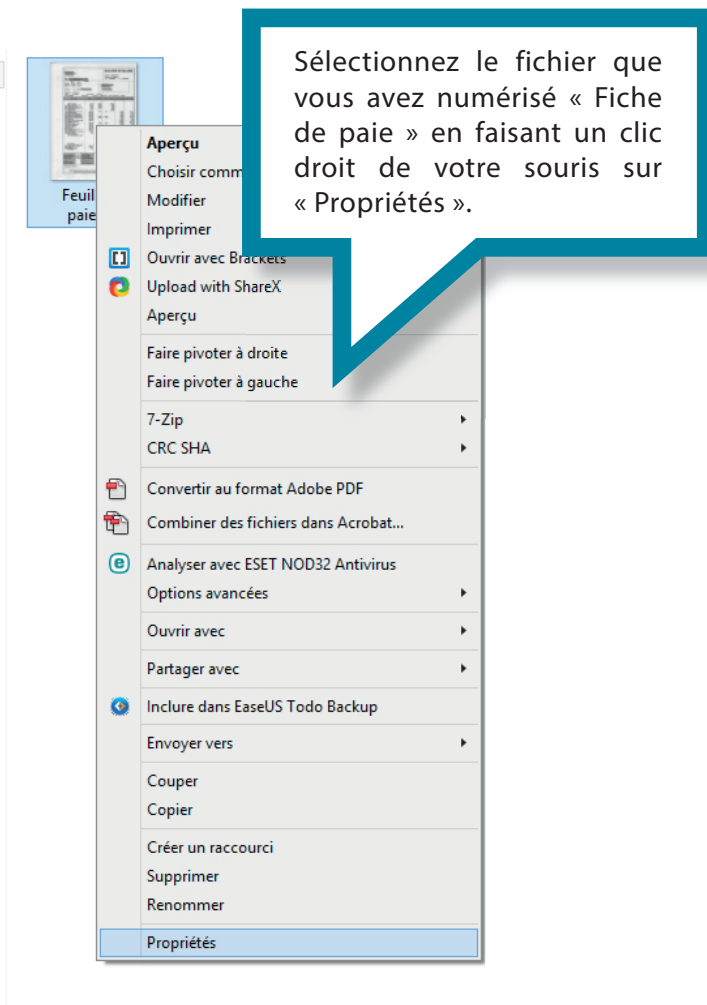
Sélectionnez le fichier que vous avez numérisé « Fiche de paie » en faisant un clic droit de votre souris sur « Propriétés ».

Feuil
paie

Aperçu
Choisir comm
Modifier
Imprimer
Ouvrir avec Brackets
Upload with ShareX
Aperçu
Faire pivoter à droite
Faire pivoter à gauche
7-Zip
CRC SHA
Convertir au format Adobe PDF
Combiner des fichiers dans Acrobat...
Analyser avec ESET NOD32 Antivirus
Options avancées
Ouvrir avec
Partager avec
Inclure dans EaseUS Todo Backup
Envoyer vers
Couper
Copier
Créer un raccourci
Supprimer
Renommer
Propriétés